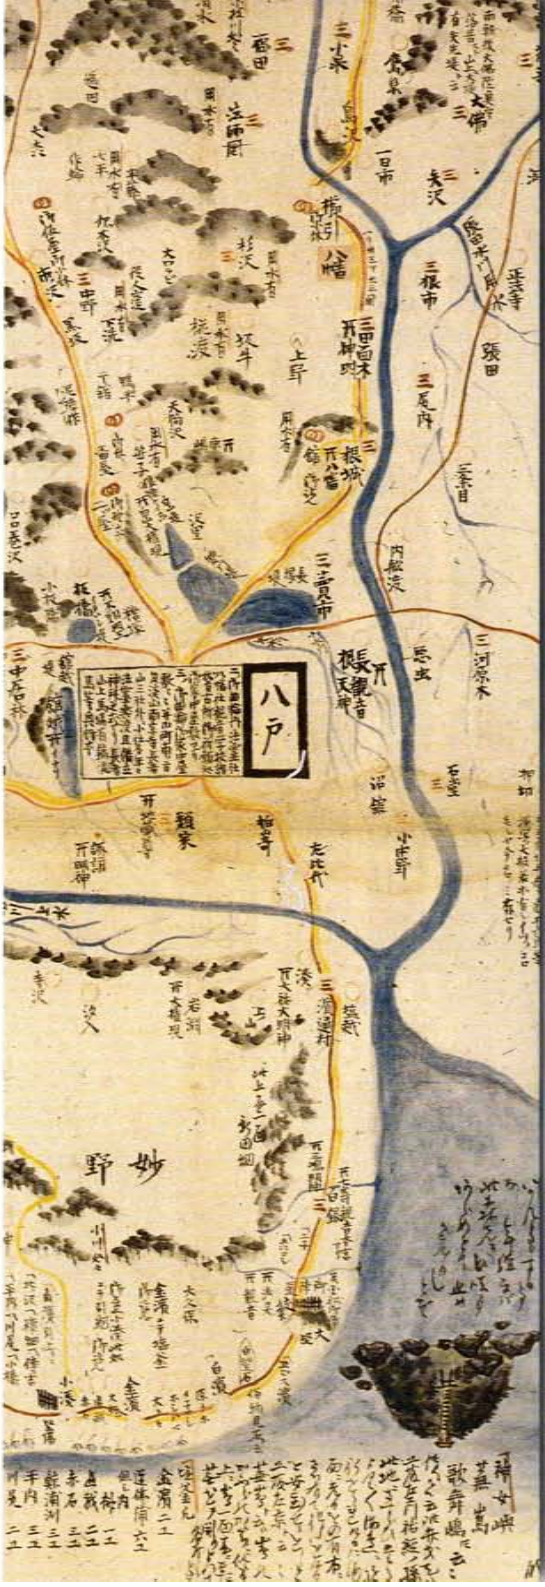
八戸

妙野

三日町

根城

八幡

櫛引

上野

大仏

根市

尻内

三貫

長者山

是川

類家

新井田

湊

白銀

鮫

種差

田面木

売市

石堂

沼館

小中野

館

坂牛

一日市

矢沢

張田

三条目

内舟渡

河原木

蕪島

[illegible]